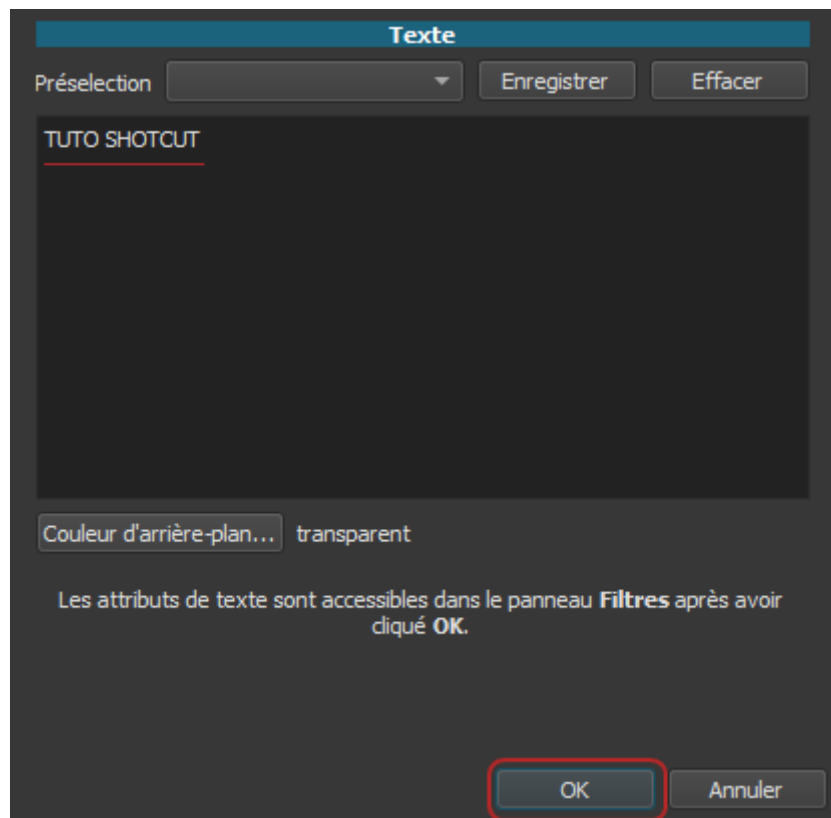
Texte

Préselection

Enregistrer

Effacer

TUTO SHOTCUT

Couleur d'arrière-plan...

transparent

Les attributs de texte sont accessibles dans le panneau **Filtres** après avoir cliqué **OK**.

OK

Annuler